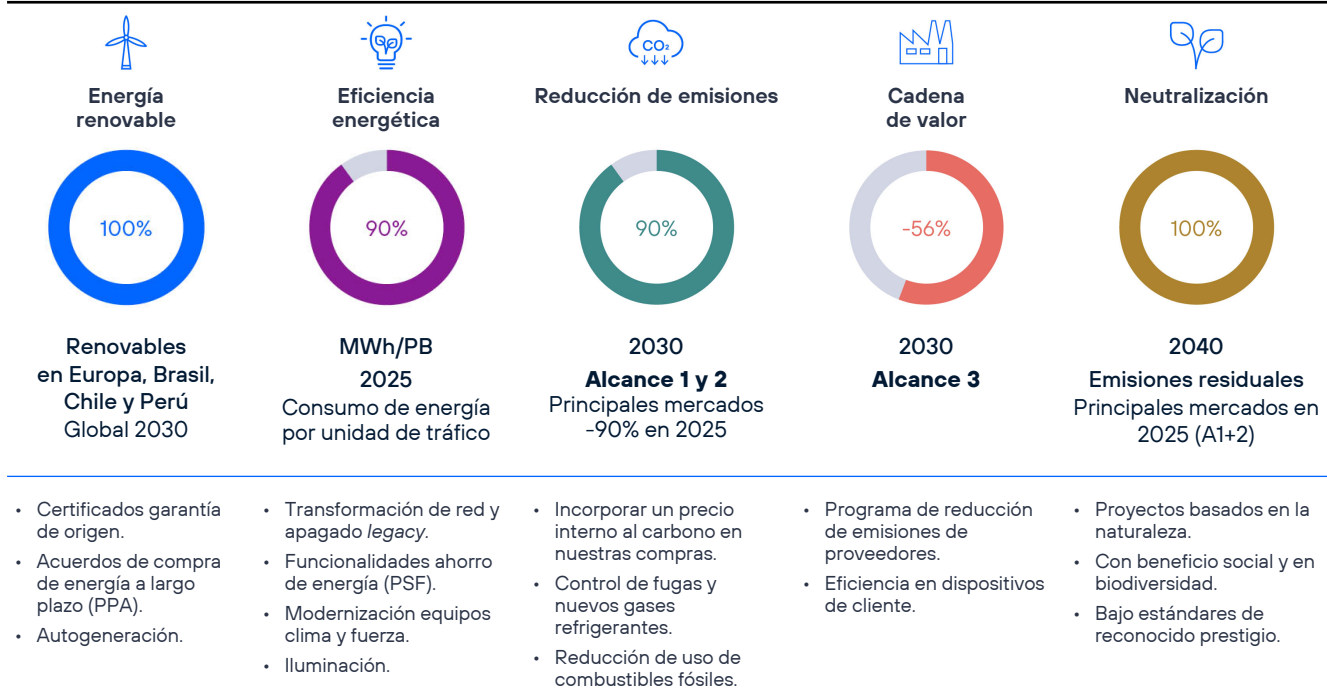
Energía renovable

100%

Renovables en Europa, Brasil, Chile y Perú
Global 2030

- Certificados garantía de origen.
- Acuerdos de compra de energía a largo plazo (PPA).
- Autogeneración.

Eficiencia energética

90%

MWh/PB
2025
Consumo de energía por unidad de tráfico

- Transformación de red y apagado *legacy*.
- Funcionalidades ahorro de energía (PSF).
- Modernización equipos clima y fuerza.
- Iluminación.

$CO_2$

Reducción de emisiones

90%

2030
**Alcance 1 y 2**
Principales mercados -90% en 2025

- Incorporar un precio interno al carbono en nuestras compras.
- Control de fugas y nuevos gases refrigerantes.
- Reducción de uso de combustibles fósiles.

Cadena de valor

-56%

2030
**Alcance 3**

- Programa de reducción de emisiones de proveedores.
- Eficiencia en dispositivos de cliente.

Neutralización

100%

2040
Emisiones residuales
Principales mercados en 2025 (A1+2)

- Proyectos basados en la naturaleza.
- Con beneficio social y en biodiversidad.
- Bajo estándares de reconocido prestigio.